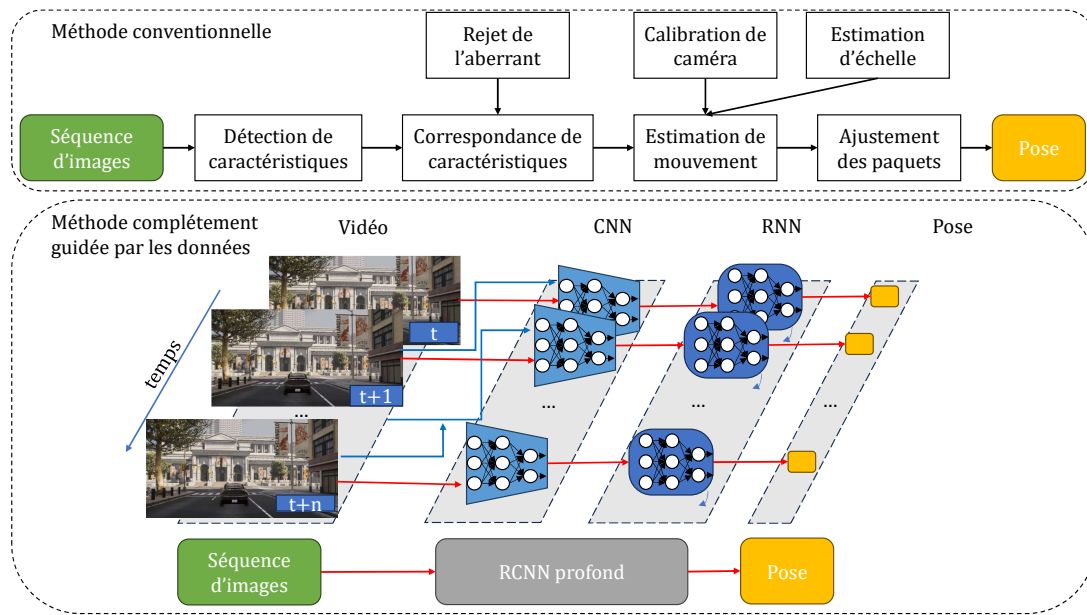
Méthode conventionnelle

Rejet de l'aberrant

Calibration de caméra

Estimation d'échelle

Séquence d'images

Détection de caractéristiques

Correspondance de caractéristiques

Estimation de mouvement

Ajustement des paquets

Pose

Méthode complétement guidée par les données

Vidéo

CNN

RNN

Pose

temps

t

t+1

...

t+n

...

...

...

Séquence d'images

RCNN profond

Pose